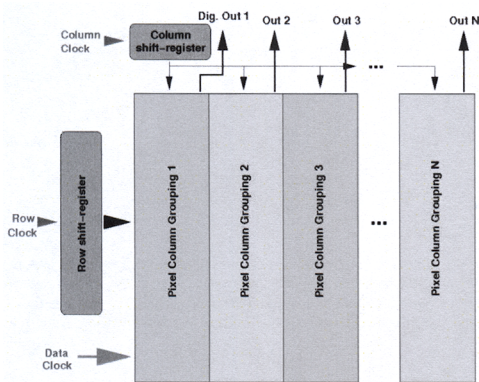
Column Clock

Column shift-register

Dig. Out 1

Out 2

Out 3

...

Out N

Row shift-register

Row Clock

Pixel Column Grouping 1

Pixel Column Grouping 2

Pixel Column Grouping 3

...

Pixel Column Grouping N

Data Clock